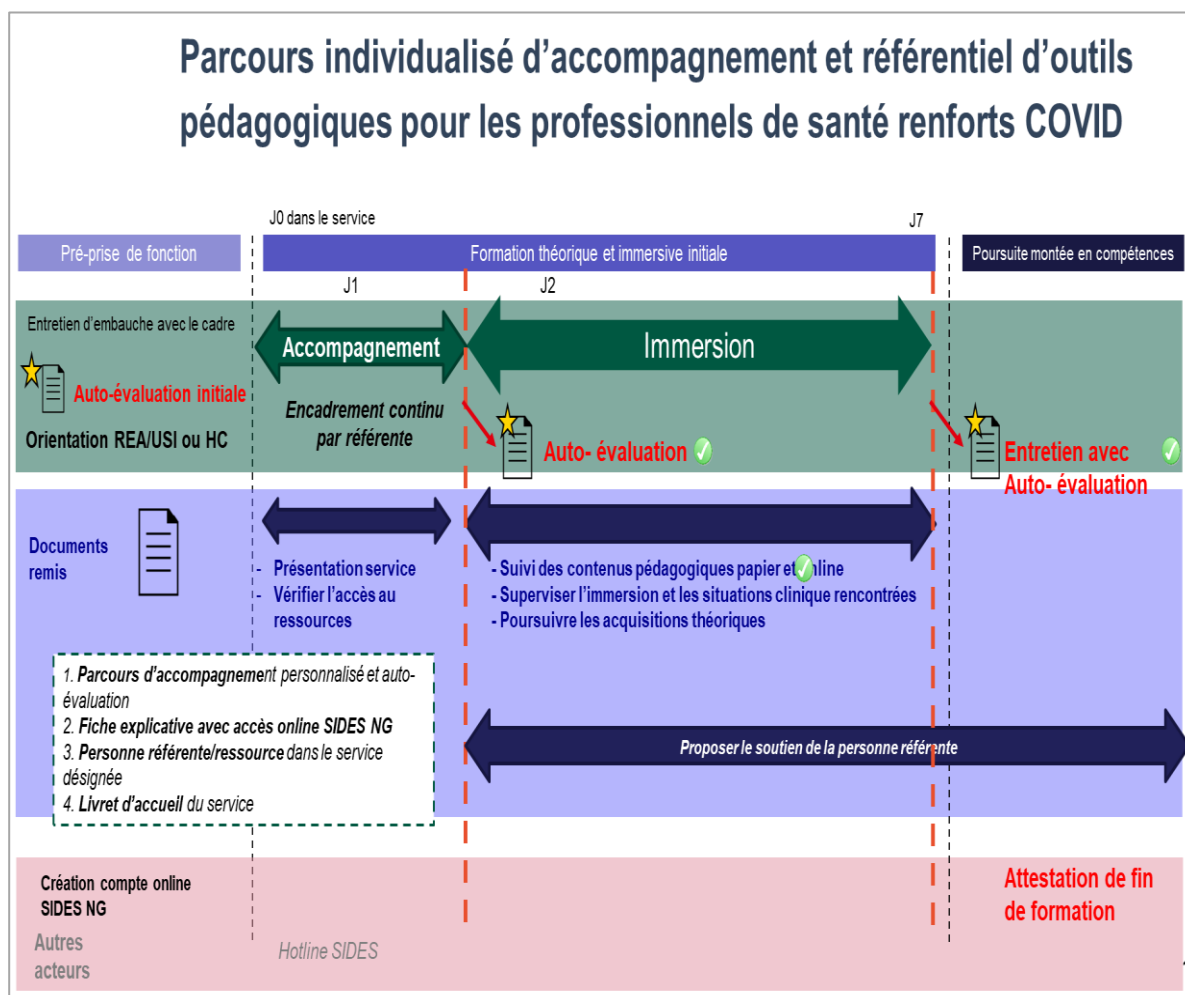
Parcours individualisé d'accompagnement et référentiel d'outils pédagogiques pour les professionnels de santé renforts COVID

J0 dans le service

J7

Pré-prise de fonction

Formation théorique et immersive initiale

Poursuite montée en compétences

J1

J2

Entretien d'embauche avec le cadre

Accompagnement

Immersion

Auto-évaluation initiale

Orientation REA/USI ou HC

Encadrement continu par référente

Auto- évaluation

Entretien avec Auto- évaluation

Documents remis

- Présentation service
- Vérifier l'accès au ressources

- Suivi des contenus pédagogiques papier et online
- Superviser l'immersion et les situations clinique rencontrées
- Poursuivre les acquisitions théoriques

1. Parcours d'accompagnement personnalisé et auto-évaluation
2. Fiche explicative avec accès online SIDES NG
3. Personne référente/ressource dans le service désignée
4. Livret d'accueil du service

Proposer le soutien de la personne référente

Création compte online SIDES NG

Attestation de fin de formation

Autres acteurs

Hotline SIDES